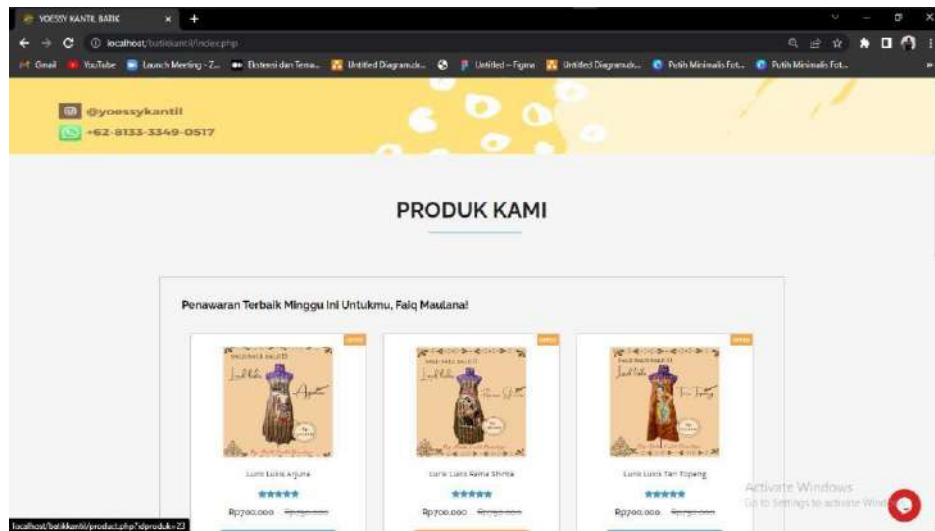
YOESSY KANTIL BATIK
localhost/batikkantil/index.php
Gmail YouTube Launch Meeting - Z... Ekstensi dan Tema... Untitled Diagram.dr... Untitled – Figma Untitled Diagram.dr... Putih Minimalis Fot... Putih Minimalis Fot...

@yoessykantil
+62-8133-3349-0517

PRODUK KAMI

Penawaran Terbaik Minggu Ini Untukmu, Faiq Maulana!

Lurik Lukis Arjuna
Rp700.000 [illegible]

Lurik Lukis Rama Shinta
Rp700.000 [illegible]

Lurik Lukis Tari Topeng
Rp700.000 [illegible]

Activate Windows
Go to Settings to activate Windows.

localhost/batikkantil/product.php?idproduk=23